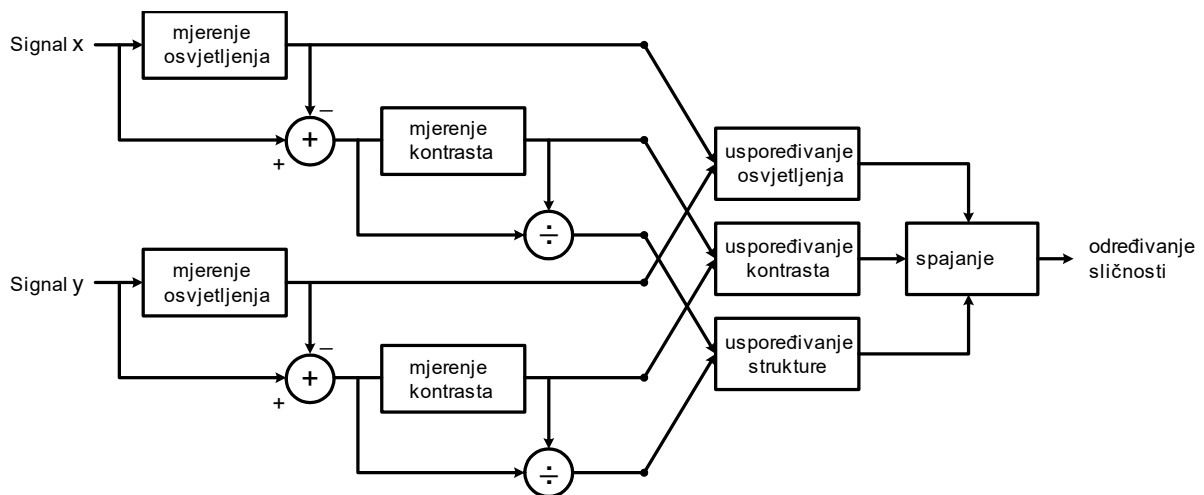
Signal x

mjerenje osvjetljenja

–

+

+

mjerenje kontrasta

÷

Signal y

mjerenje osvjetljenja

–

+

+

mjerenje kontrasta

÷

uspoređivanje osvjetljenja

uspoređivanje kontrasta

uspoređivanje strukture

spajanje

određivanje sličnosti